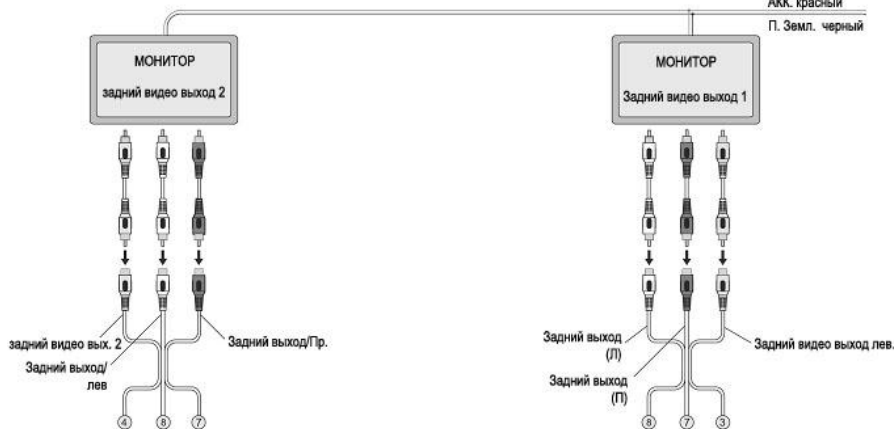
Акк. красный

П. Земл. черный

МОНИТОР

задний видео выход 2

МОНИТОР

Задний видео выход 1

задний видео вых. 2

Задний выход/ лев

Задний выход/Пр.

Задний выход (Л)

Задний выход (П)

Задний видео выход лев.

④ ⑧ ⑦

⑧ ⑦ ③